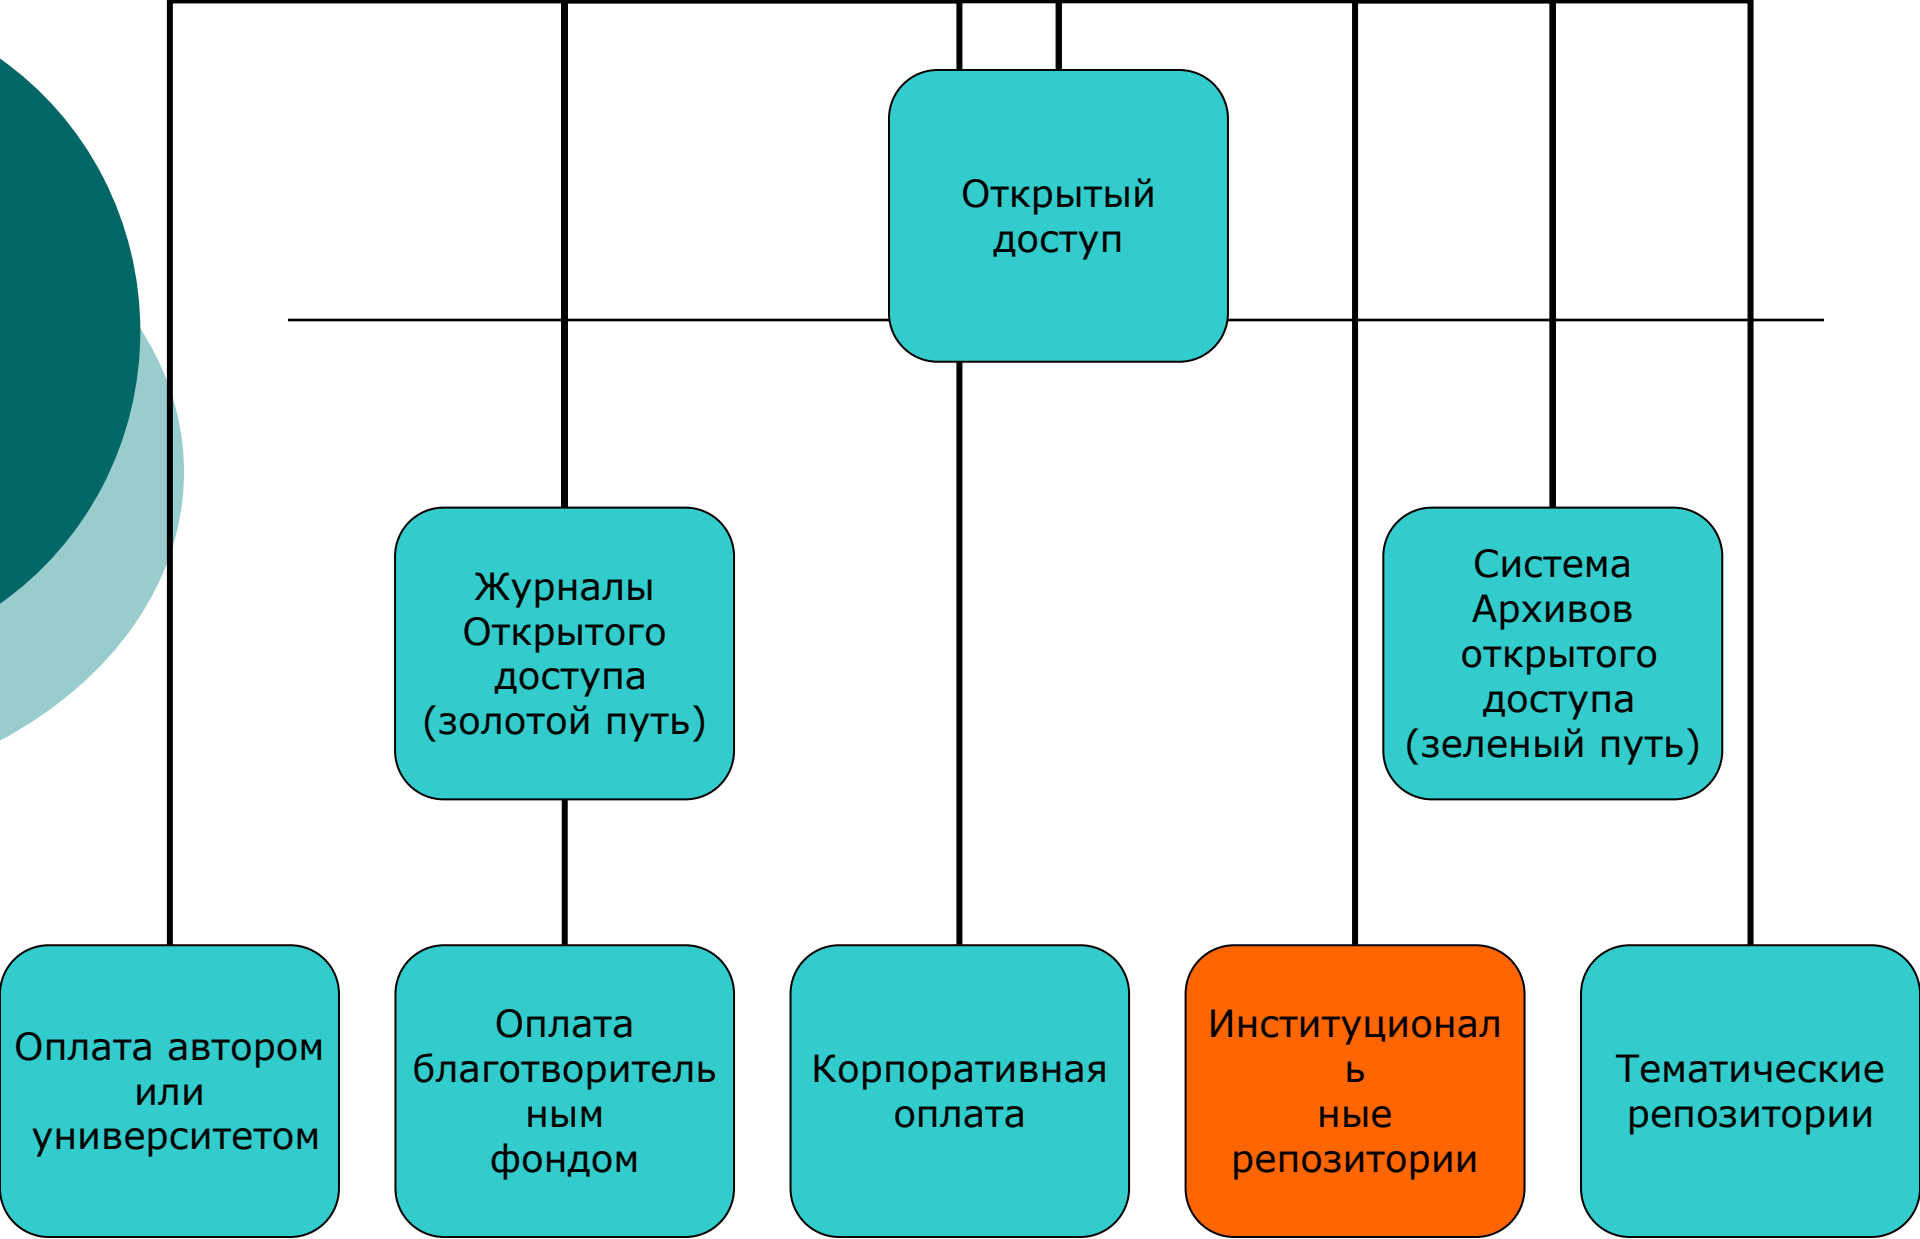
Открытый доступ

Журналы Открытого доступа (золотой путь)

Система Архивов открытого доступа (зеленый путь)

Оплата автором или университетом

Оплата благотворительным фондом

Корпоративная оплата

Институциональные репозитории

Тематические репозитории